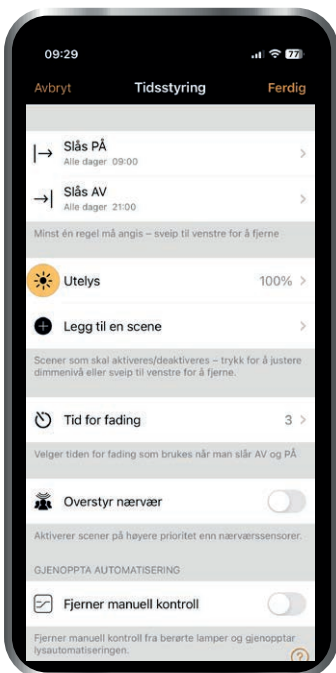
09:29

77

Avbryt
Tidsstyring
Ferdig

Slås PÅ
Alle dager 09:00

Slås AV
Alle dager 21:00

Minst én regel må angis – sveip til venstre for å fjerne

Utelys
100%

Legg til en scene

Scener som skal aktiveres/deaktiveres – trykk for å justere dimmenivå eller sveip til venstre for å fjerne.

Tid for fading
3

Velger tiden for fading som brukes når man slår AV og PÅ

Overstyr nærvær

Aktiverer scener på høyere prioritet enn nærværssensorer.

GJENOPPTA AUTOMATISERING

Fjerner manuell kontroll

Fjerner manuell kontroll fra berørte lamper og gjenopptar lysautomatiseringen.

?